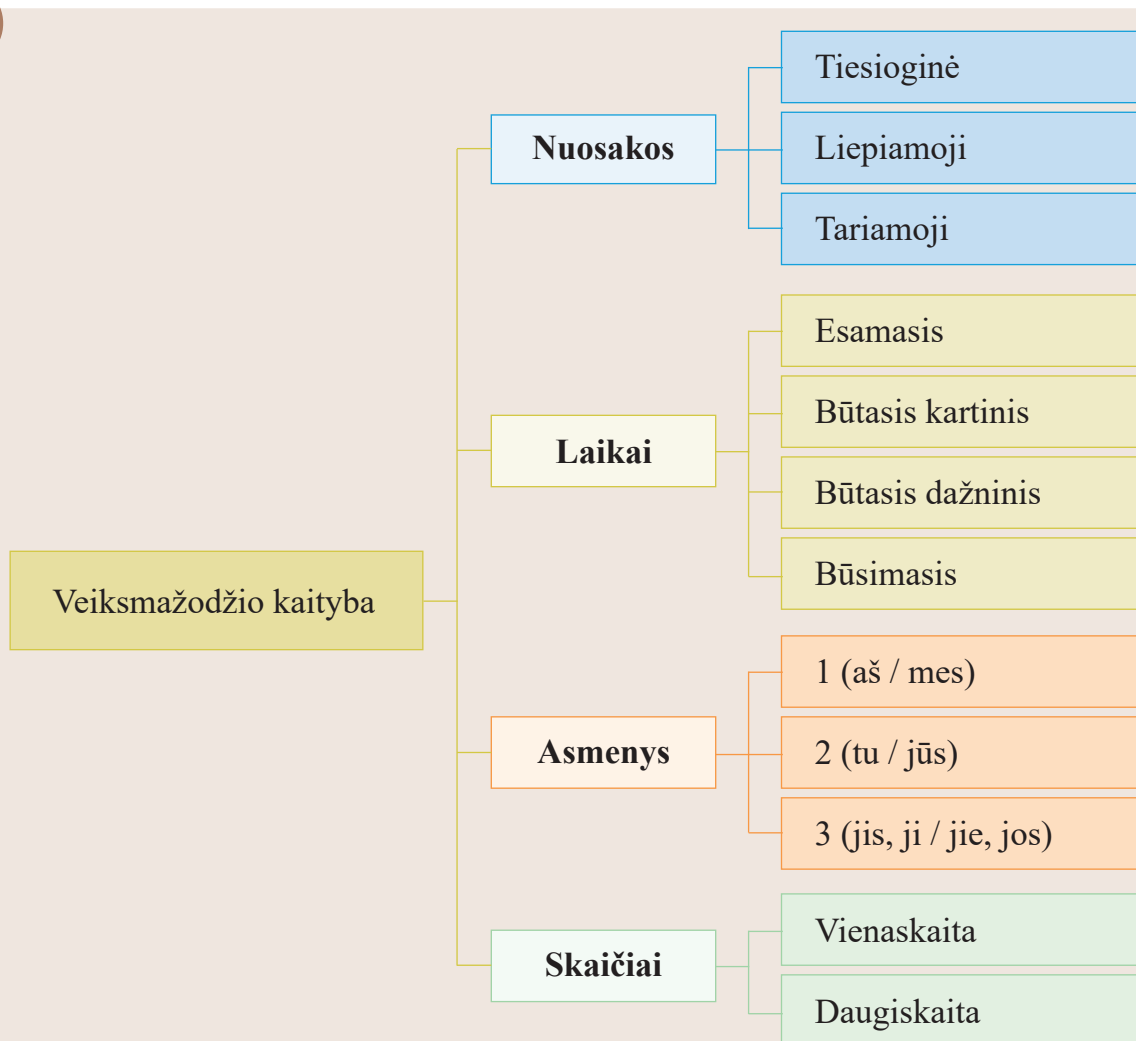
Veiksmažodžio kaityba

Nuosakos
Tiesioginė
Liepiamoji
Tariamoji

Laikai
Esamasis
Būtasis kartinis
Būtasis dažninis
Būsimasis

Asmenys
1 (aš / mes)
2 (tu / jūs)
3 (jis, ji / jie, jos)

Skaičiai
Vienaskaita
Daugiskaita